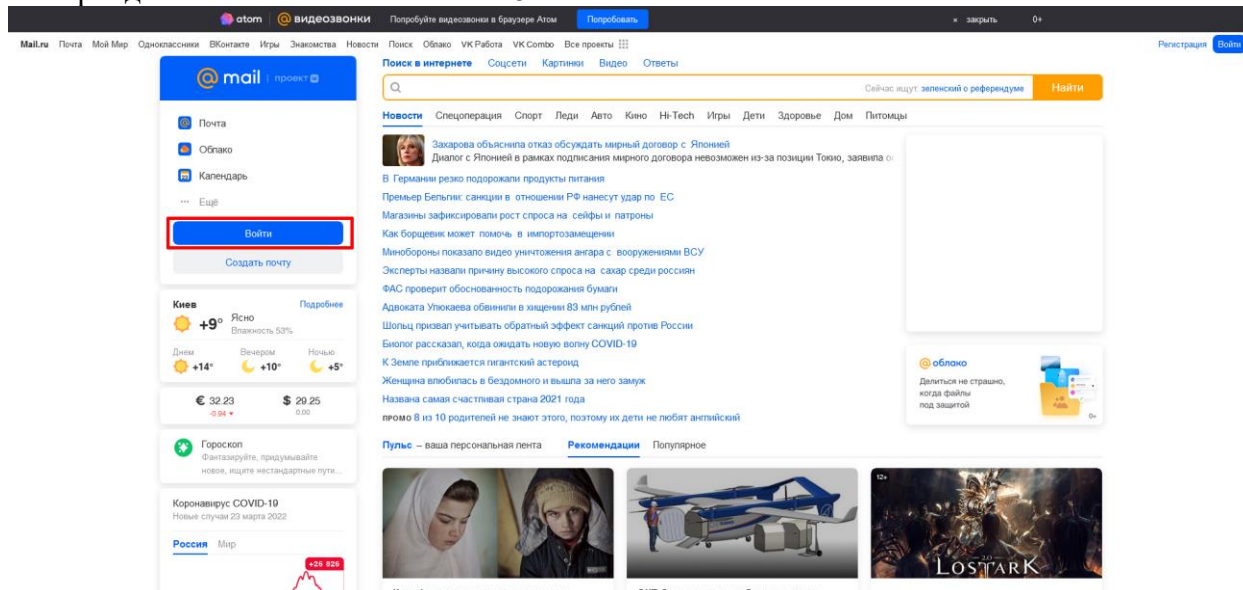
atom | @ видеозвонки Попробуйте видеозвонки в браузере Атом Попробовать × закрыть 0+

Mail.ru Почта Мой Мир Одноклассники ВКонтакте Игры Знакомства Новости Поиск Облако VK Работа VK Combo Все проекты Регистрация Войти

@mail | проект

Почта
Облако
Календарь
Ещё

Войти
Создать почту

Киев Подробнее
+9° Ясно Влажность 53%
Днем +14° Вечером +10° Ночью +5°

€ 32.23 -0.94 ▾ $ 29.25 0.00

Гороскоп
Фантазируйте, придумывайте новое, ищите нестандартные пути...

Коронавирус COVID-19
Новые случаи 23 марта 2022
Россия Мир
+26 826

Поиск в интернете Соцсети Картинки Видео Ответы

Сейчас ищут: зеленский о референдуме Найти

Новости Спецоперация Спорт Леди Авто Кино Hi-Tech Игры Дети Здоровье Дом Питомцы

Захарова объяснила отказ обсуждать мирный договор с Японией
Диалог с Японией в рамках подписания мирного договора невозможен из-за позиции Токио, заявила о
В Германии резко подорожали продукты питания
Премьер Бельгии: санкции в отношении РФ нанесут удар по ЕС
Магазины зафиксировали рост спроса на сейфы и патроны
Как борщевик может помочь в импортозамещении
Минобороны показало видео уничтожения ангара с вооружениями ВСУ
Эксперты назвали причину высокого спроса на сахар среди россиян
ФАС проверит обоснованность подорожания бумаги
Адвоката Улюкаева обвинили в хищении 83 млн рублей
Шольц призвал учитывать обратный эффект санкций против России
Биолог рассказал, когда ожидать новую волну COVID-19
К Земле приближается гигантский астероид
Женщина влюбилась в бездомного и вышла за него замуж
Названа самая счастливая страна 2021 года
промо 8 из 10 родителей не знают этого, поэтому их дети не любят английский

@облако
Делиться не страшно, когда файлы под защитой
0+

Пульс – ваша персональная лента Рекомендации Популярное

12+
LOST ARK